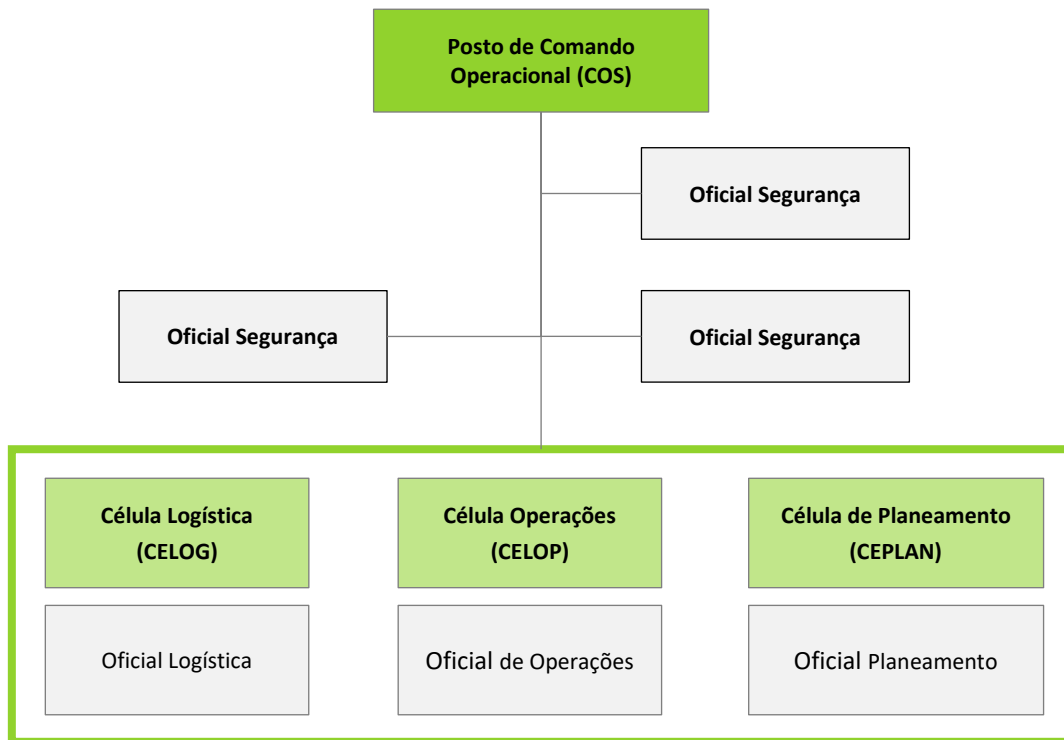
Posto de Comando Operacional (COS)

Oficial Segurança

Oficial Segurança

Oficial Segurança

Célula Logística (CELOG)

Célula Operações (CELOP)

Célula de Planeamento (CEPLAN)

Oficial Logística

Oficial de Operações

Oficial Planeamento